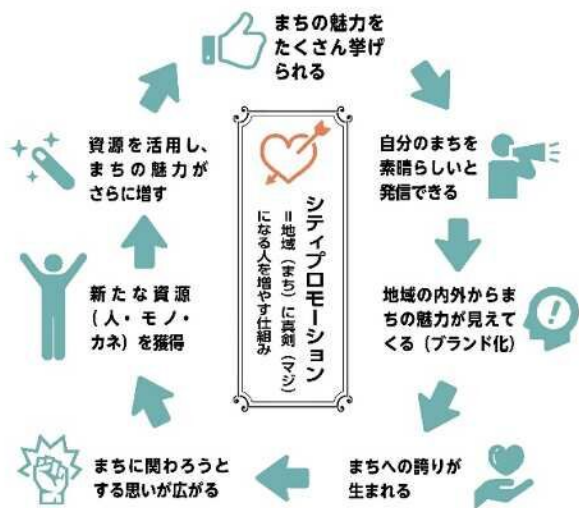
まちの魅力をたくさん挙げられる

自分のまちを素晴らしいと発信できる

地域の内外からまちの魅力が見えてくる（ブランド化）

まちへの誇りが生まれる

まちに関わろうとする思いが広がる

新たな資源（人・モノ・カネ）を獲得

資源を活用し、まちの魅力がさらに増す

シティプロモーション
＝地域（まち）に真剣（マジ）になる人を増やす仕組み